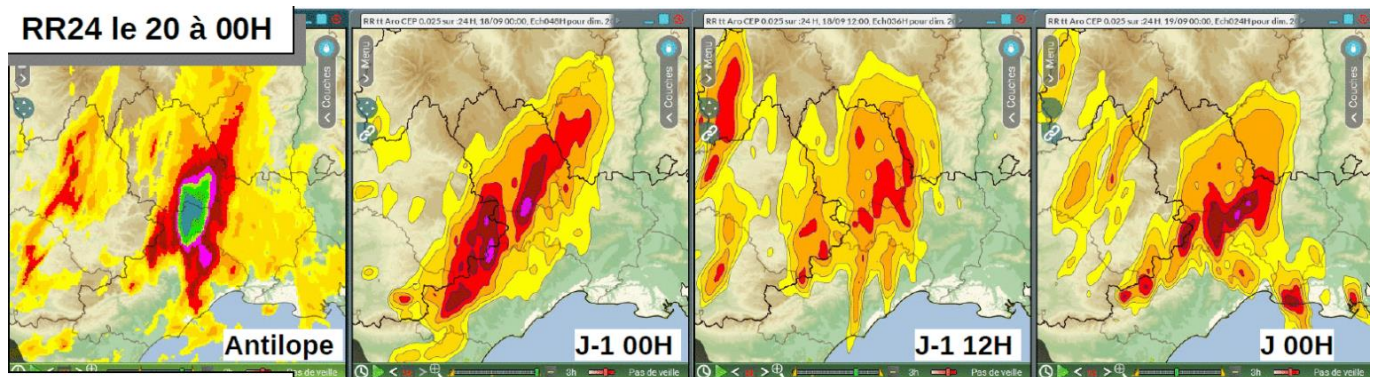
RR24 le 20 à 00H

Antilope

RR tt Aro CEP 0.025 sur :24 H, 18/09 00:00, Ech048H pour dim. 2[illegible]
Menu
Couches
J-1 00H
3h
Pas de veille

RR tt Aro CEP 0.025 sur :24 H, 18/09 12:00, Ech036H pour dim. 2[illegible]
Menu
Couches
J-1 12H
3h
Pas de veille

RR tt Aro CEP 0.025 sur :24 H, 19/09 00:00, Ech024H pour dim. 2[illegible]
Menu
Couches
J 00H
3h
Pas de veille